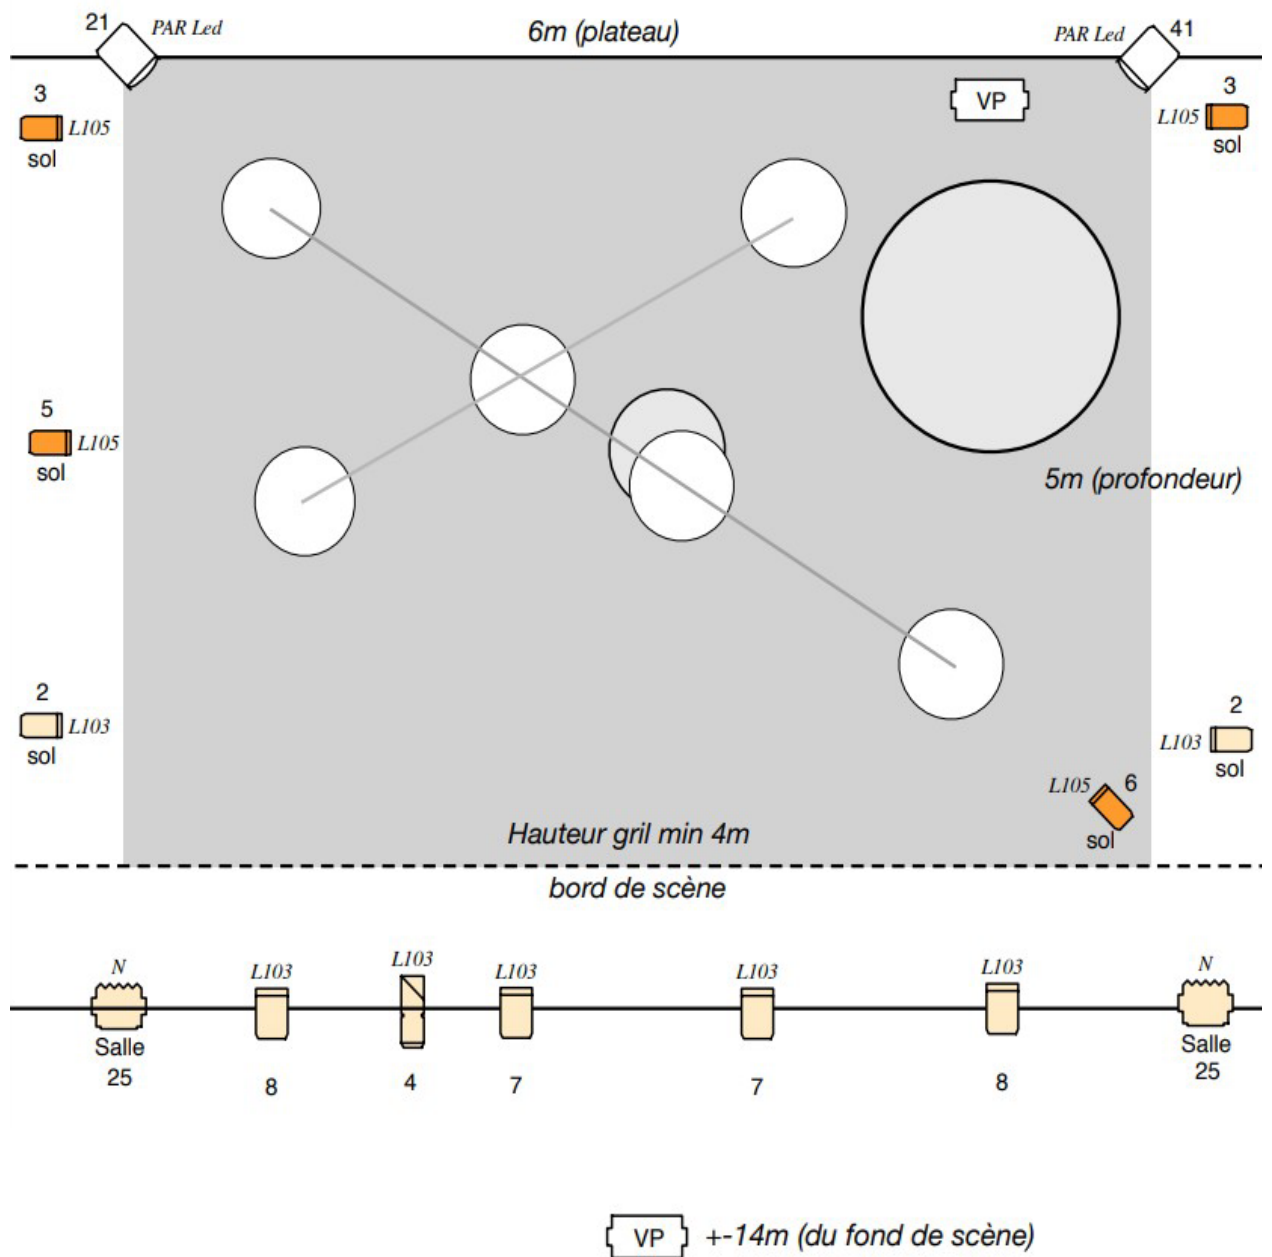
21 PAR Led

6m (plateau)

PAR Led 41

VP

3 L105 sol

3 L105 sol

5 L105 sol

5m (profondeur)

2 L103 sol

2 L103 sol

L105 6 sol

Hauteur gril min 4m

bord de scène

N Salle 25

L103 8

L103 4

L103 7

L103 7

L103 8

N Salle 25

VP +-14m (du fond de scène)